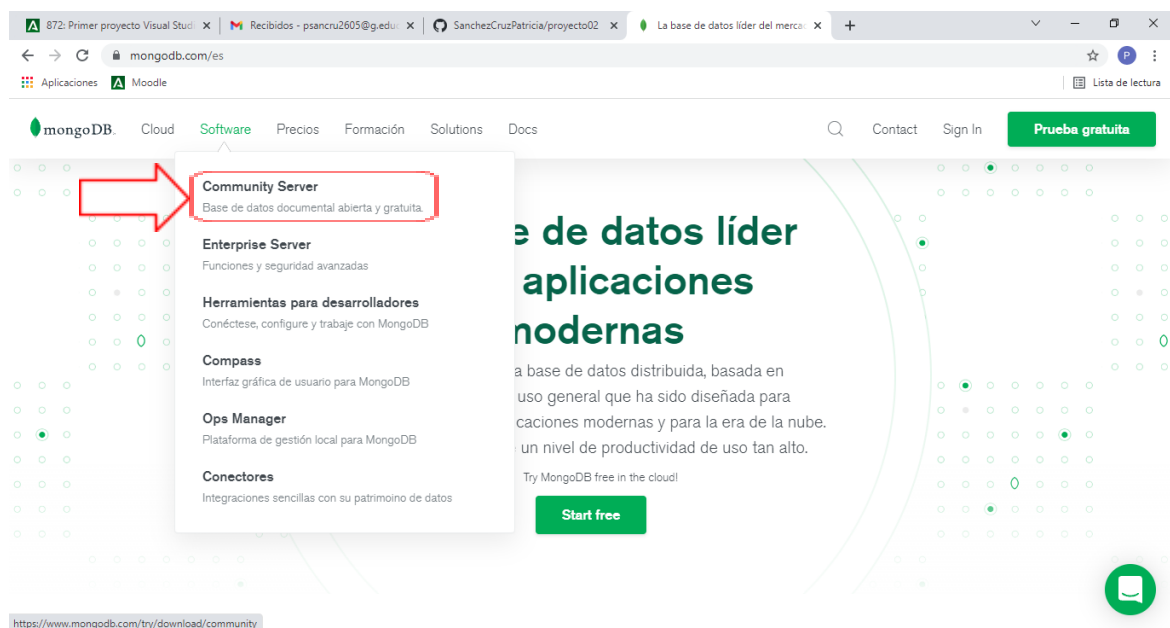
872: Primer proyecto Visual Studi ×
Recibidos - psancru2605@g.educ ×
SanchezCruzPatricia/proyecto02 ×
La base de datos líder del merca ×
+

mongodb.com/es

Aplicaciones
Moodle
Lista de lectura

mongoDB.
Cloud
Software
Precios
Formación
Solutions
Docs
Contact
Sign In
Prueba gratuita

Community Server
Base de datos documental abierta y gratuita.

Enterprise Server
Funciones y seguridad avanzadas

Herramientas para desarrolladores
Conéctese, configure y trabaje con MongoDB

Compass
Interfaz gráfica de usuario para MongoDB

Ops Manager
Plataforma de gestión local para MongoDB

Conectores
Integraciones sencillas con su patrimoino de datos

e de datos líder
aplicaciones
modernas

a base de datos distribuida, basada en
uso general que ha sido diseñada para
caciones modernas y para la era de la nube.
un nivel de productividad de uso tan alto.

Try MongoDB free in the cloud!

Start free

https://www.mongodb.com/try/download/community